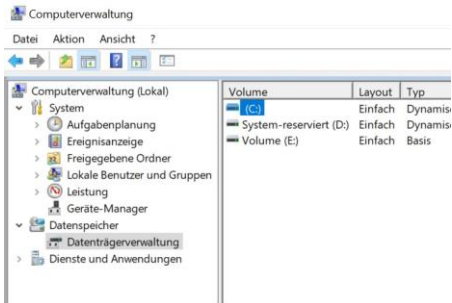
Computerverwaltung

Datei Aktion Ansicht ?

Computerverwaltung (Lokal)
System
Aufgabenplanung
Ereignisanzeige
Freigegebene Ordner
Lokale Benutzer und Gruppen
Leistung
Geräte-Manager
Datenspeicher
Datenträgerverwaltung
Dienste und Anwendungen

| Volume | Layout | Typ |
|---|---|---|
| (C:) | Einfach | Dynamis |
| System-reserviert (D:) | Einfach | Dynamis |
| Volume (E:) | Einfach | Basis |